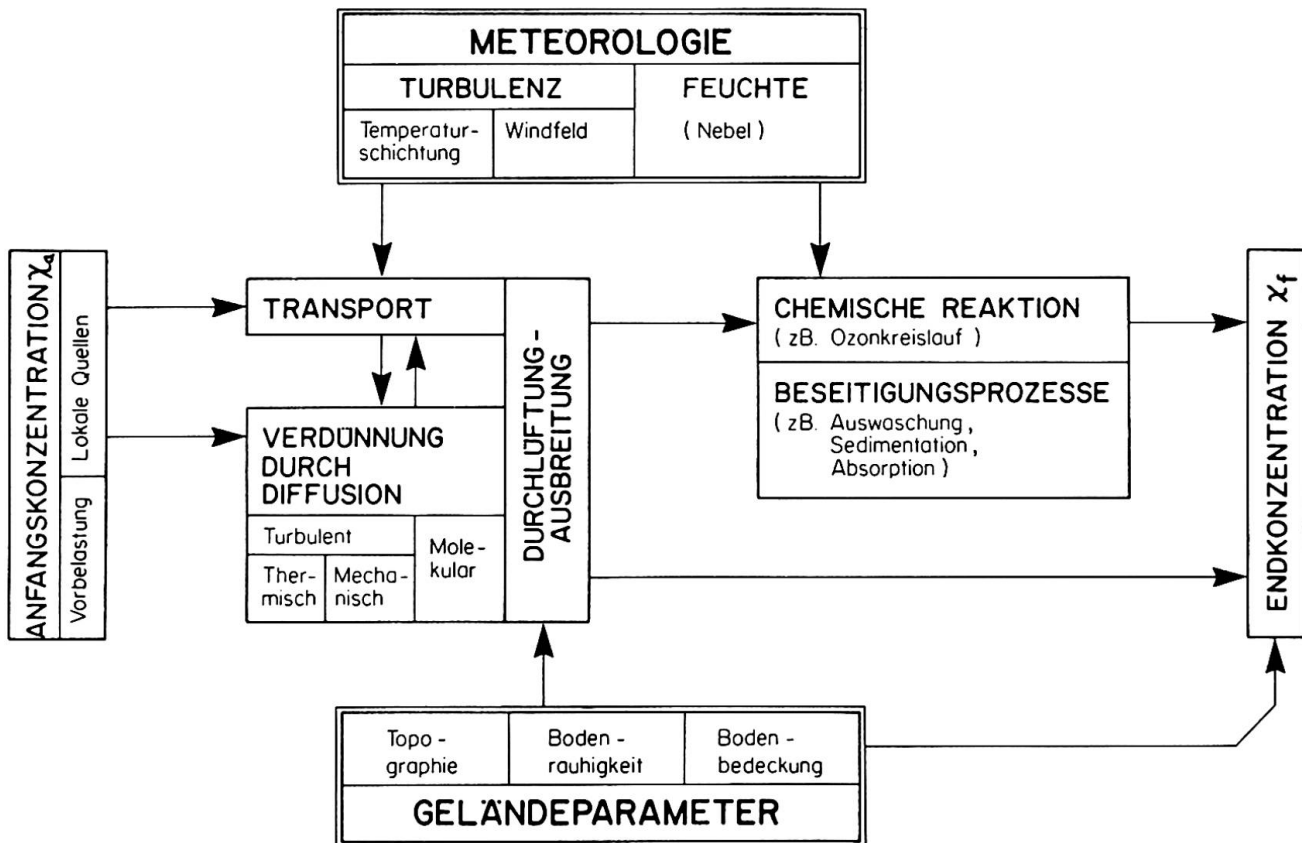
METEOROLOGIE

TURBULENZ

Temperaturschichtung

Windfeld

FEUCHTE

( Nebel )

ANFANGSKONZENTRATION $\chi_a$

Lokale Quellen

Vorbelastung

TRANSPORT

VERDÜNNUNG DURCH DIFFUSION

Turbulent

Thermisch

Mechanisch

Molekular

DURCHLÜFTUNG - AUSBREITUNG

CHEMISCHE REAKTION
( zB. Ozonkreislauf )

BESEITIGUNGSPROZESSE
( zB. Auswaschung, Sedimentation, Absorption )

ENDKONZENTRATION $\chi_f$

Topographie

Bodenrauhigkeit

Bodenbedeckung

GELÄNDEPARAMETER